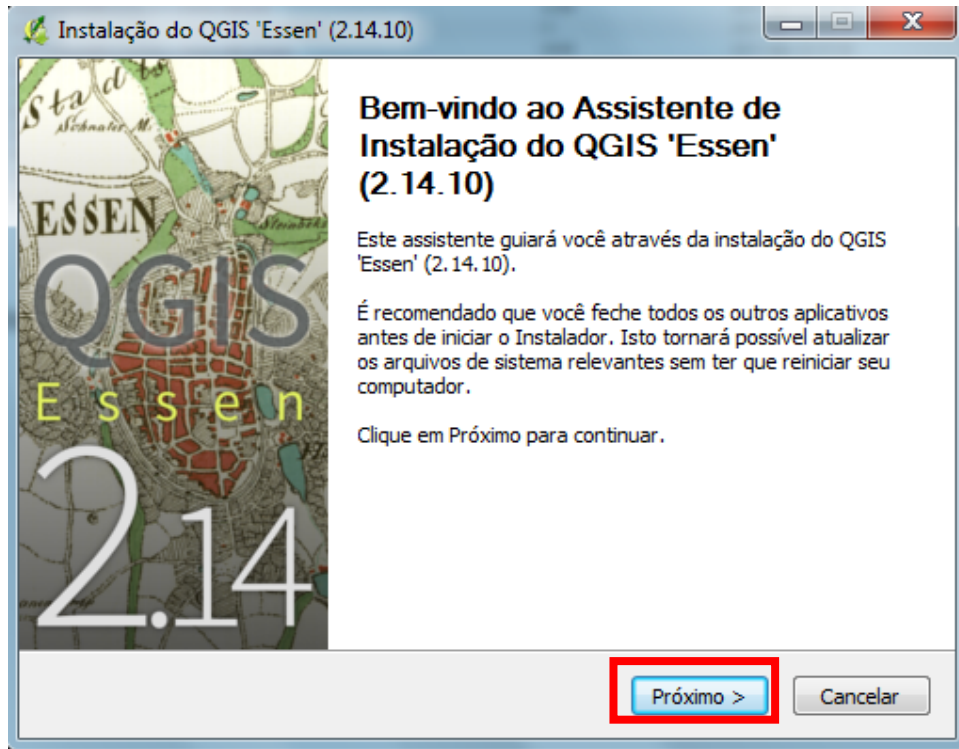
Instalação do QGIS 'Essen' (2.14.10)

Stadt
Schnaler M.
ESSEN

QGIS
Essen
2.14

Bem-vindo ao Assistente de Instalação do QGIS 'Essen' (2.14.10)

Este assistente guiará você através da instalação do QGIS 'Essen' (2.14.10).

É recomendado que você feche todos os outros aplicativos antes de iniciar o Instalador. Isto tornará possível atualizar os arquivos de sistema relevantes sem ter que reiniciar seu computador.

Clique em Próximo para continuar.

Próximo >
Cancelar